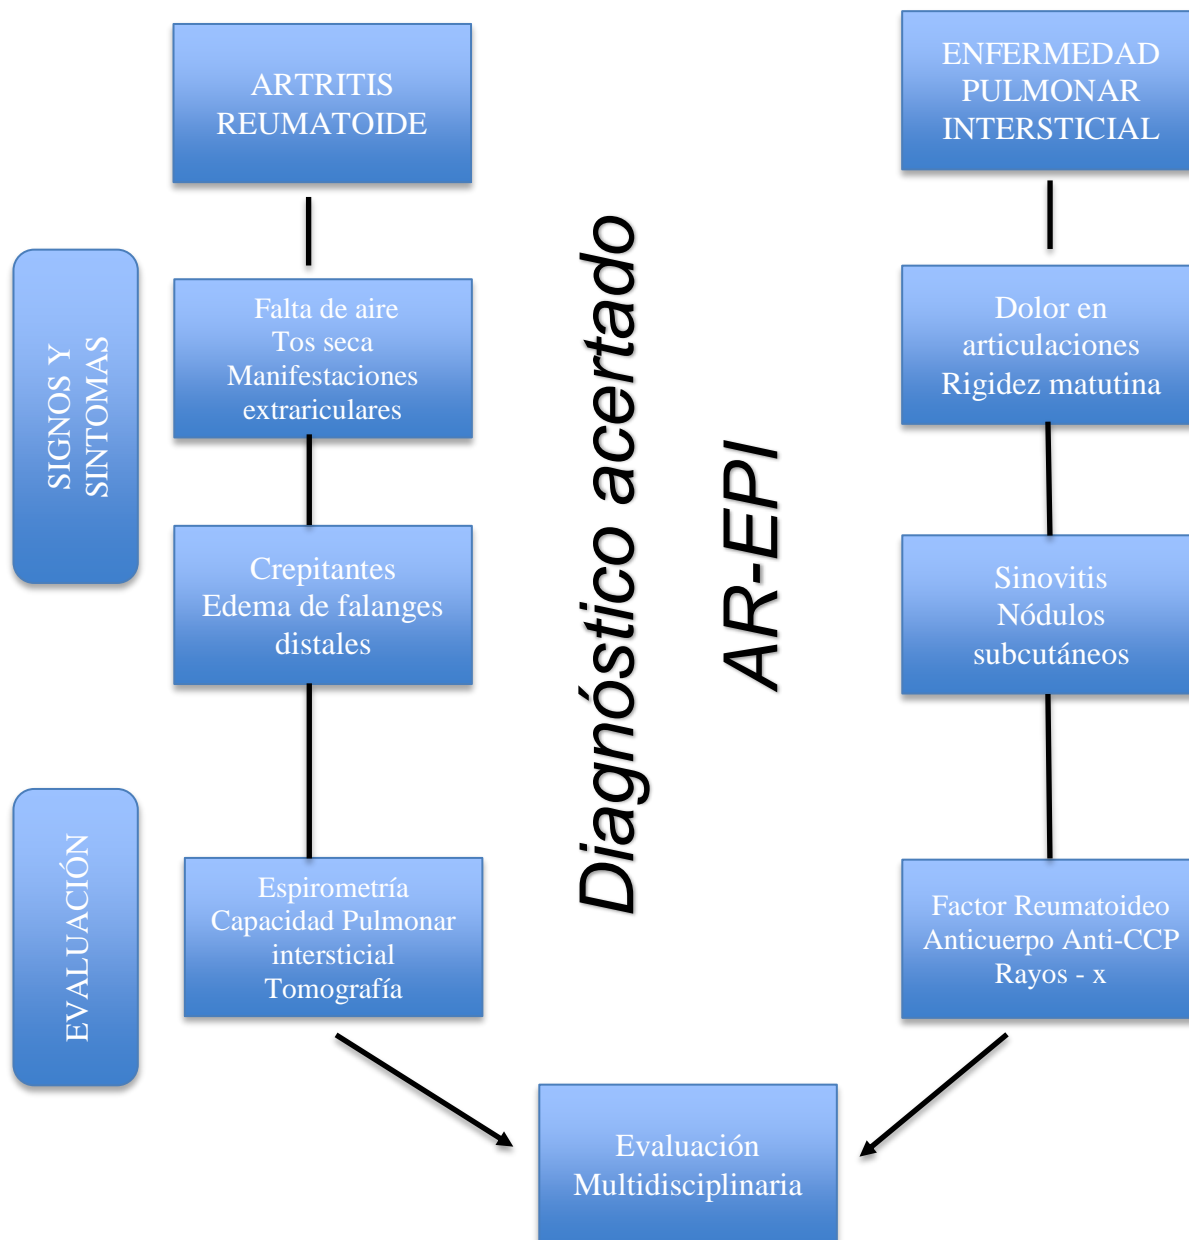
ARTRITIS REUMATOIDE

ENFERMEDAD PULMONAR INTERSTICIAL

SIGNOS Y SINTOMAS

Falta de aire
Tos seca
Manifestaciones extrariculares

Dolor en articulaciones
Rigidez matutina

Crepitantes
Edema de falanges distales

Sinovitis
Nódulos subcutáneos

Diagnóstico acertado
AR-EPI

EVALUACIÓN

Espirometría
Capacidad Pulmonar intersticial
Tomografía

Factor Reumatoideo
Anticuerpo Anti-CCP
Rayos - x

Evaluación Multidisciplinaria